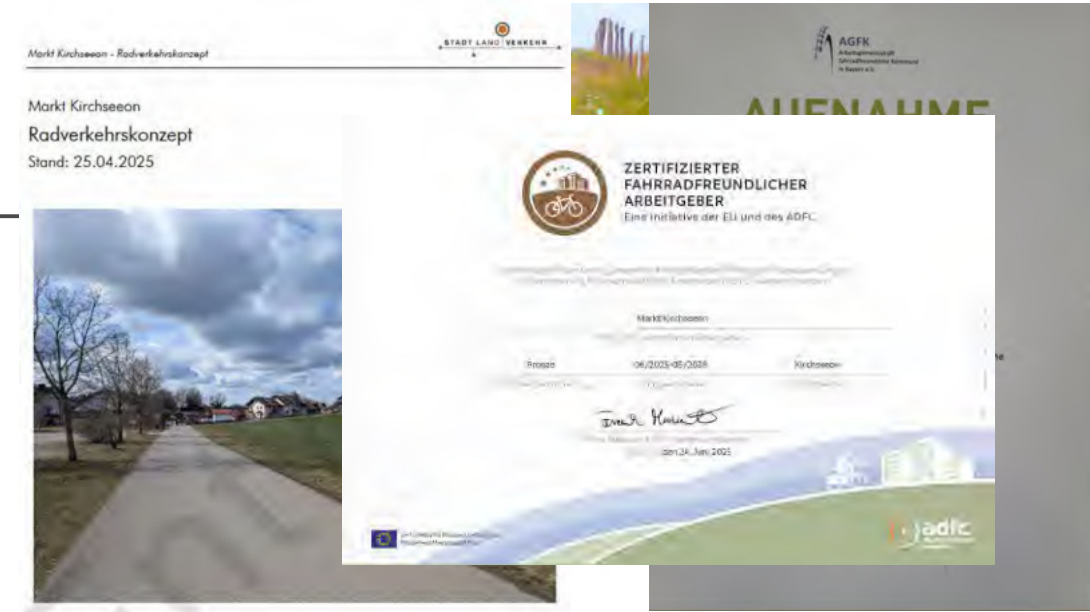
Markt Kirchseeon - Radverkehrskonzept

STADT LAND VERKEHR

Markt Kirchseeon
Radverkehrskonzept
Stand: 25.04.2025

AGFK

AUFNAHME

ZERTIFIZIERTER FAHRRADFREUNDLICHER ARBEITGEBER
Eine Initiative der EU und des ADFC

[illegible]

Markt Kirchseeon

Bronze 06/2025-05/2028 Kirchseeon

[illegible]

den 24. Juni 2025

adfc